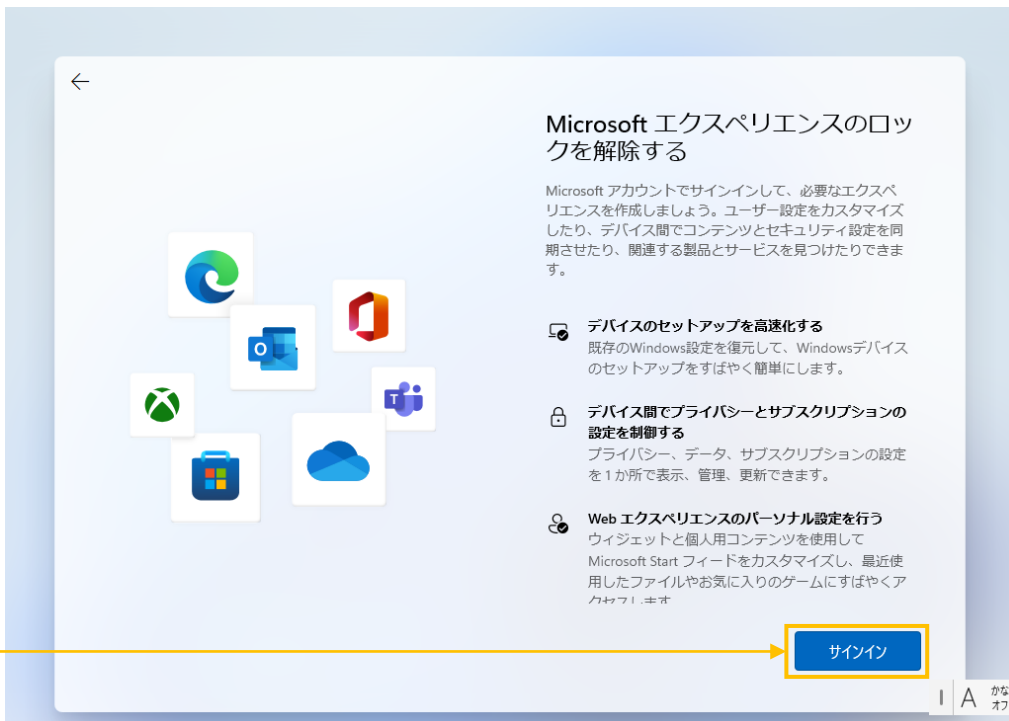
←

Microsoft エクスペリエンスのロックを解除する

Microsoft アカウントでサインインして、必要なエクスペリエンスを作成しましょう。ユーザー設定をカスタマイズしたり、デバイス間でコンテンツとセキュリティ設定を同期させたり、関連する製品とサービスを見つけたりできます。

デバイスのセットアップを高速化する
既存のWindows設定を復元して、Windowsデバイスのセットアップをすばやく簡単にします。

デバイス間でプライバシーとサブスクリプションの設定を制御する
プライバシー、データ、サブスクリプションの設定を1か所で表示、管理、更新できます。

Web エクスペリエンスのパーソナル設定を行う
ウィジェットと個人用コンテンツを使用して Microsoft Start フィードをカスタマイズし、最近使用したファイルやお気に入りのゲームにすばやくアクセスします

サインイン

A かな オフ